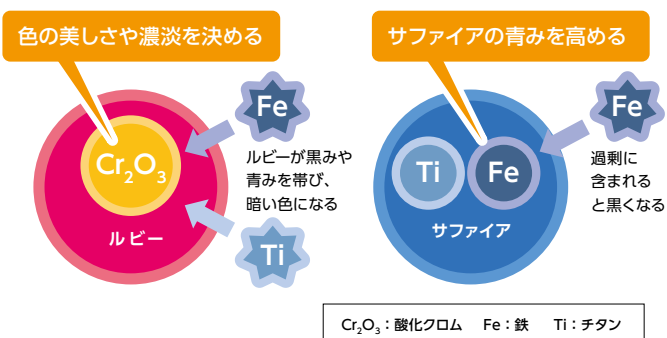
色の美しさや濃淡を決める

Fe

$Cr_2O_3$

ルビーが黒みや青みを帯び、暗い色になる

ルビー

Ti

サファイアの青みを高める

Fe

Ti

Fe

過剰に含まれると黒くなる

サファイア

$Cr_2O_3$：酸化クロム　Fe：鉄　Ti：チタン